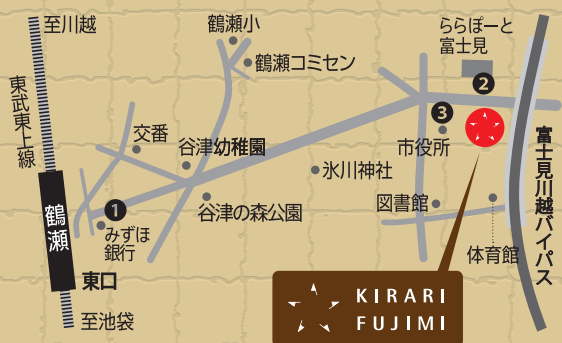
至川越

鶴瀬小

ららぽーと
富士見

鶴瀬コミセン

東武東上線

2

3

交番

谷津幼稚園

市役所

富士見川越バイパス

氷川神社

鶴瀬

1

図書館

谷津の森公園

みずほ
銀行

体育館

東口

KIRARI
FUJIMI

至池袋